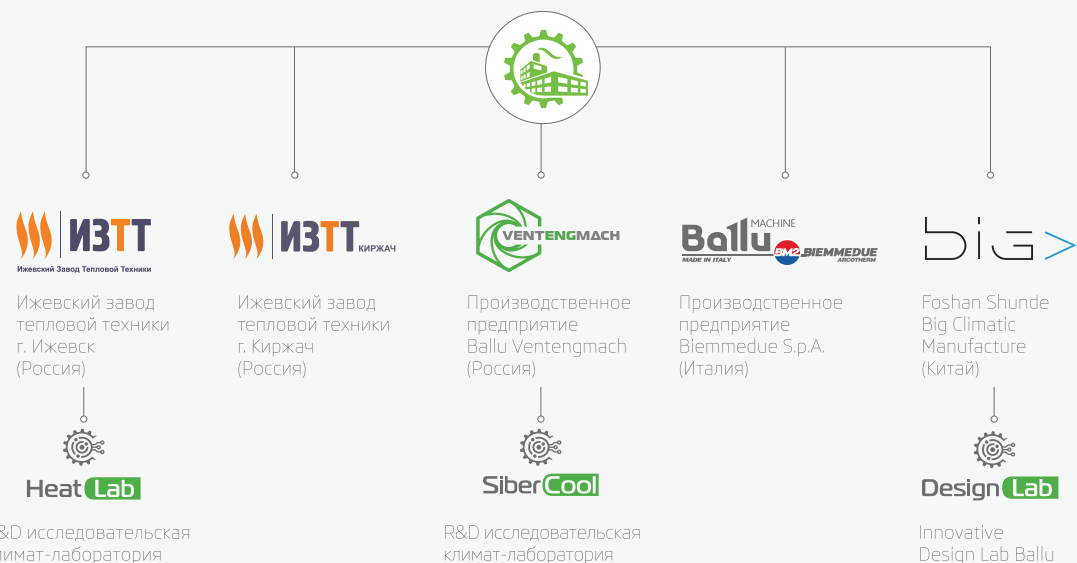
ИЗТТ
Ижевский Завод Тепловой Техники

Ижевский завод тепловой техники г. Ижевск (Россия)

Heat Lab

&D исследовательская
лимат-лаборатория

ИЗТТ КИРЖАЧ

Ижевский завод тепловой техники г. Киржач (Россия)

VENTENGMACH

Производственное предприятие Ballu Ventengmach (Россия)

SiberCool

R&D исследовательская климат-лаборатория

Ballu MACHINE
MADE IN ITALY
BM2 BIEMMEDUE
ARCOTHERM

Производственное предприятие Biemmedue S.p.A. (Италия)

big>

Foshan Shunde Big Climatic Manufacture (Китай)

Design Lab

Innovative Design Lab Ballu